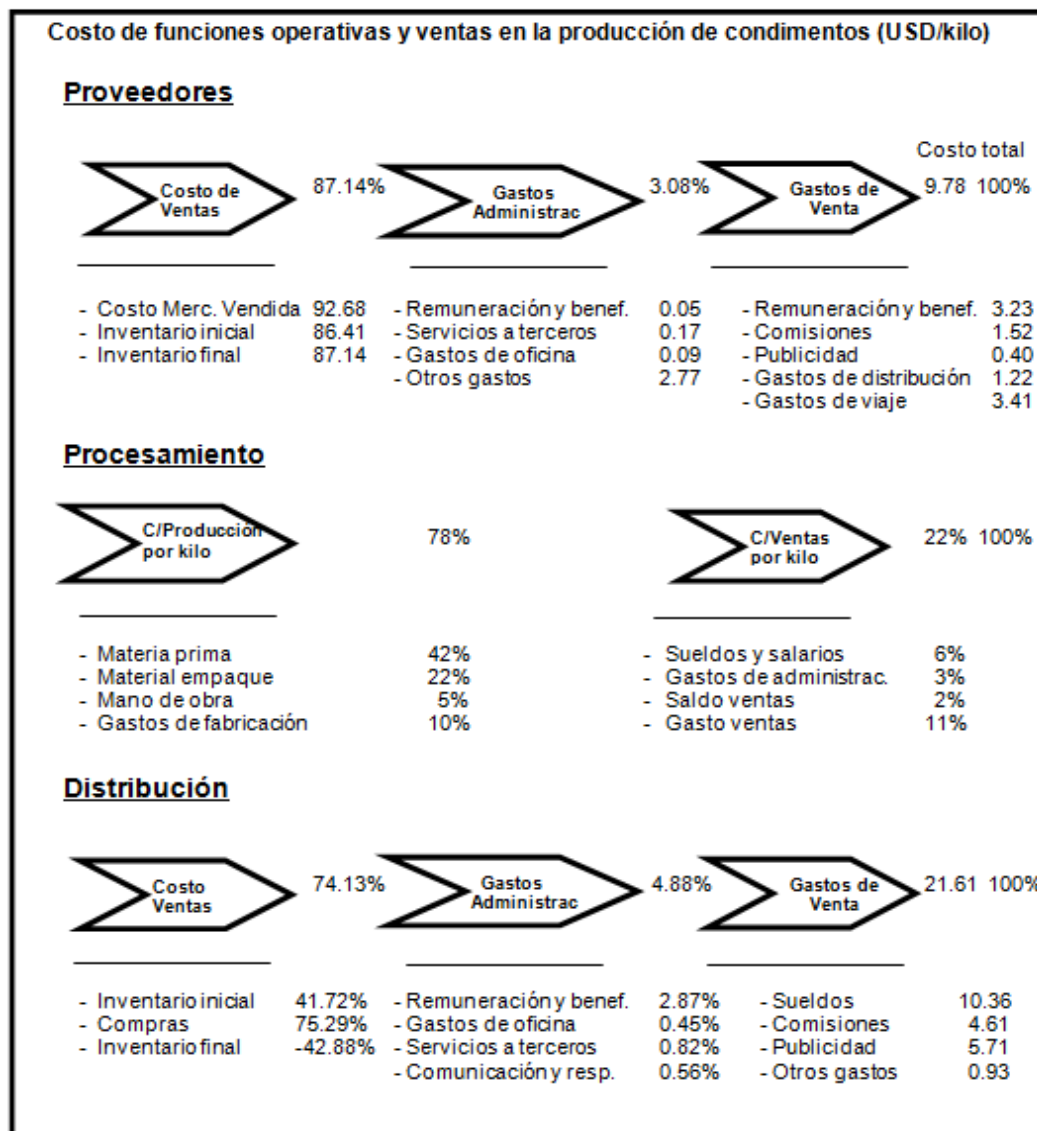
Costo de funciones operativas y ventas en la producción de condimentos (USD/kilo)

Proveedores

Costo total

Costo de Ventas 87.14% Gastos Administrac 3.08% Gastos de Venta 9.78 100%

- Costo Merc. Vendida 92.68
- Inventario inicial 86.41
- Inventario final 87.14

- Remuneración y benef. 0.05
- Servicios a terceros 0.17
- Gastos de oficina 0.09
- Otros gastos 2.77

- Remuneración y benef. 3.23
- Comisiones 1.52
- Publicidad 0.40
- Gastos de distribución 1.22
- Gastos de viaje 3.41

Procesamiento

C/Producción por kilo 78% C/Ventas por kilo 22% 100%

- Materia prima 42%
- Material empaque 22%
- Mano de obra 5%
- Gastos de fabricación 10%

- Sueldos y salarios 6%
- Gastos de administrac. 3%
- Saldo ventas 2%
- Gasto ventas 11%

Distribución

Costo Ventas 74.13% Gastos Administrac 4.88% Gastos de Venta 21.61 100%

- Inventario inicial 41.72%
- Compras 75.29%
- Inventario final -42.88%

- Remuneración y benef. 2.87%
- Gastos de oficina 0.45%
- Servicios a terceros 0.82%
- Comunicación y resp. 0.56%

- Sueldos 10.36
- Comisiones 4.61
- Publicidad 5.71
- Otros gastos 0.93